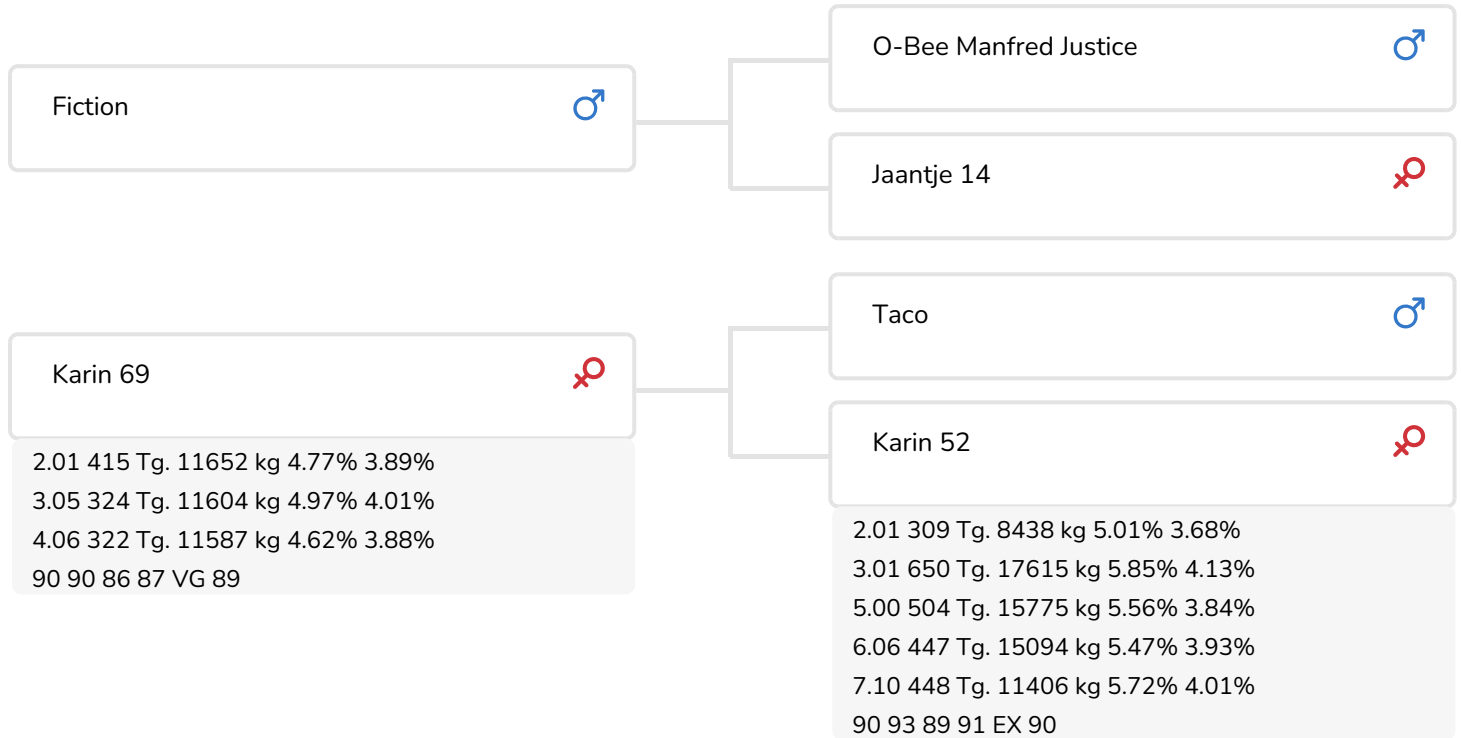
Fiction ♂

O-Bee Manfred Justice ♂

Jaantje 14 ♀

Karin 69 ♀

2.01 415 Tg. 11652 kg 4.77% 3.89%
3.05 324 Tg. 11604 kg 4.97% 4.01%
4.06 322 Tg. 11587 kg 4.62% 3.88%
90 90 86 87 VG 89

Taco ♂

Karin 52 ♀

2.01 309 Tg. 8438 kg 5.01% 3.68%
3.01 650 Tg. 17615 kg 5.85% 4.13%
5.00 504 Tg. 15775 kg 5.56% 3.84%
6.06 447 Tg. 15094 kg 5.47% 3.93%
7.10 448 Tg. 11406 kg 5.72% 4.01%
90 93 89 91 EX 90